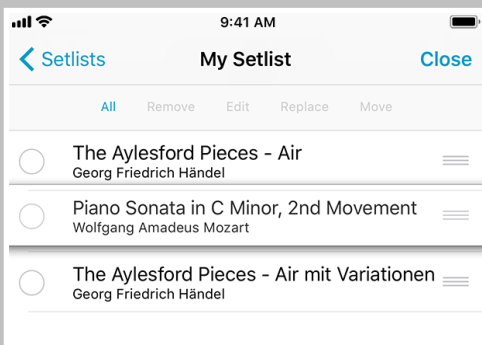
9:41 AM

Setlists

My Setlist

Close

All Remove Edit Replace Move

The Aylesford Pieces - Air
Georg Friedrich Händel

Piano Sonata in C Minor, 2nd Movement
Wolfgang Amadeus Mozart

The Aylesford Pieces - Air mit Variationen
Georg Friedrich Händel